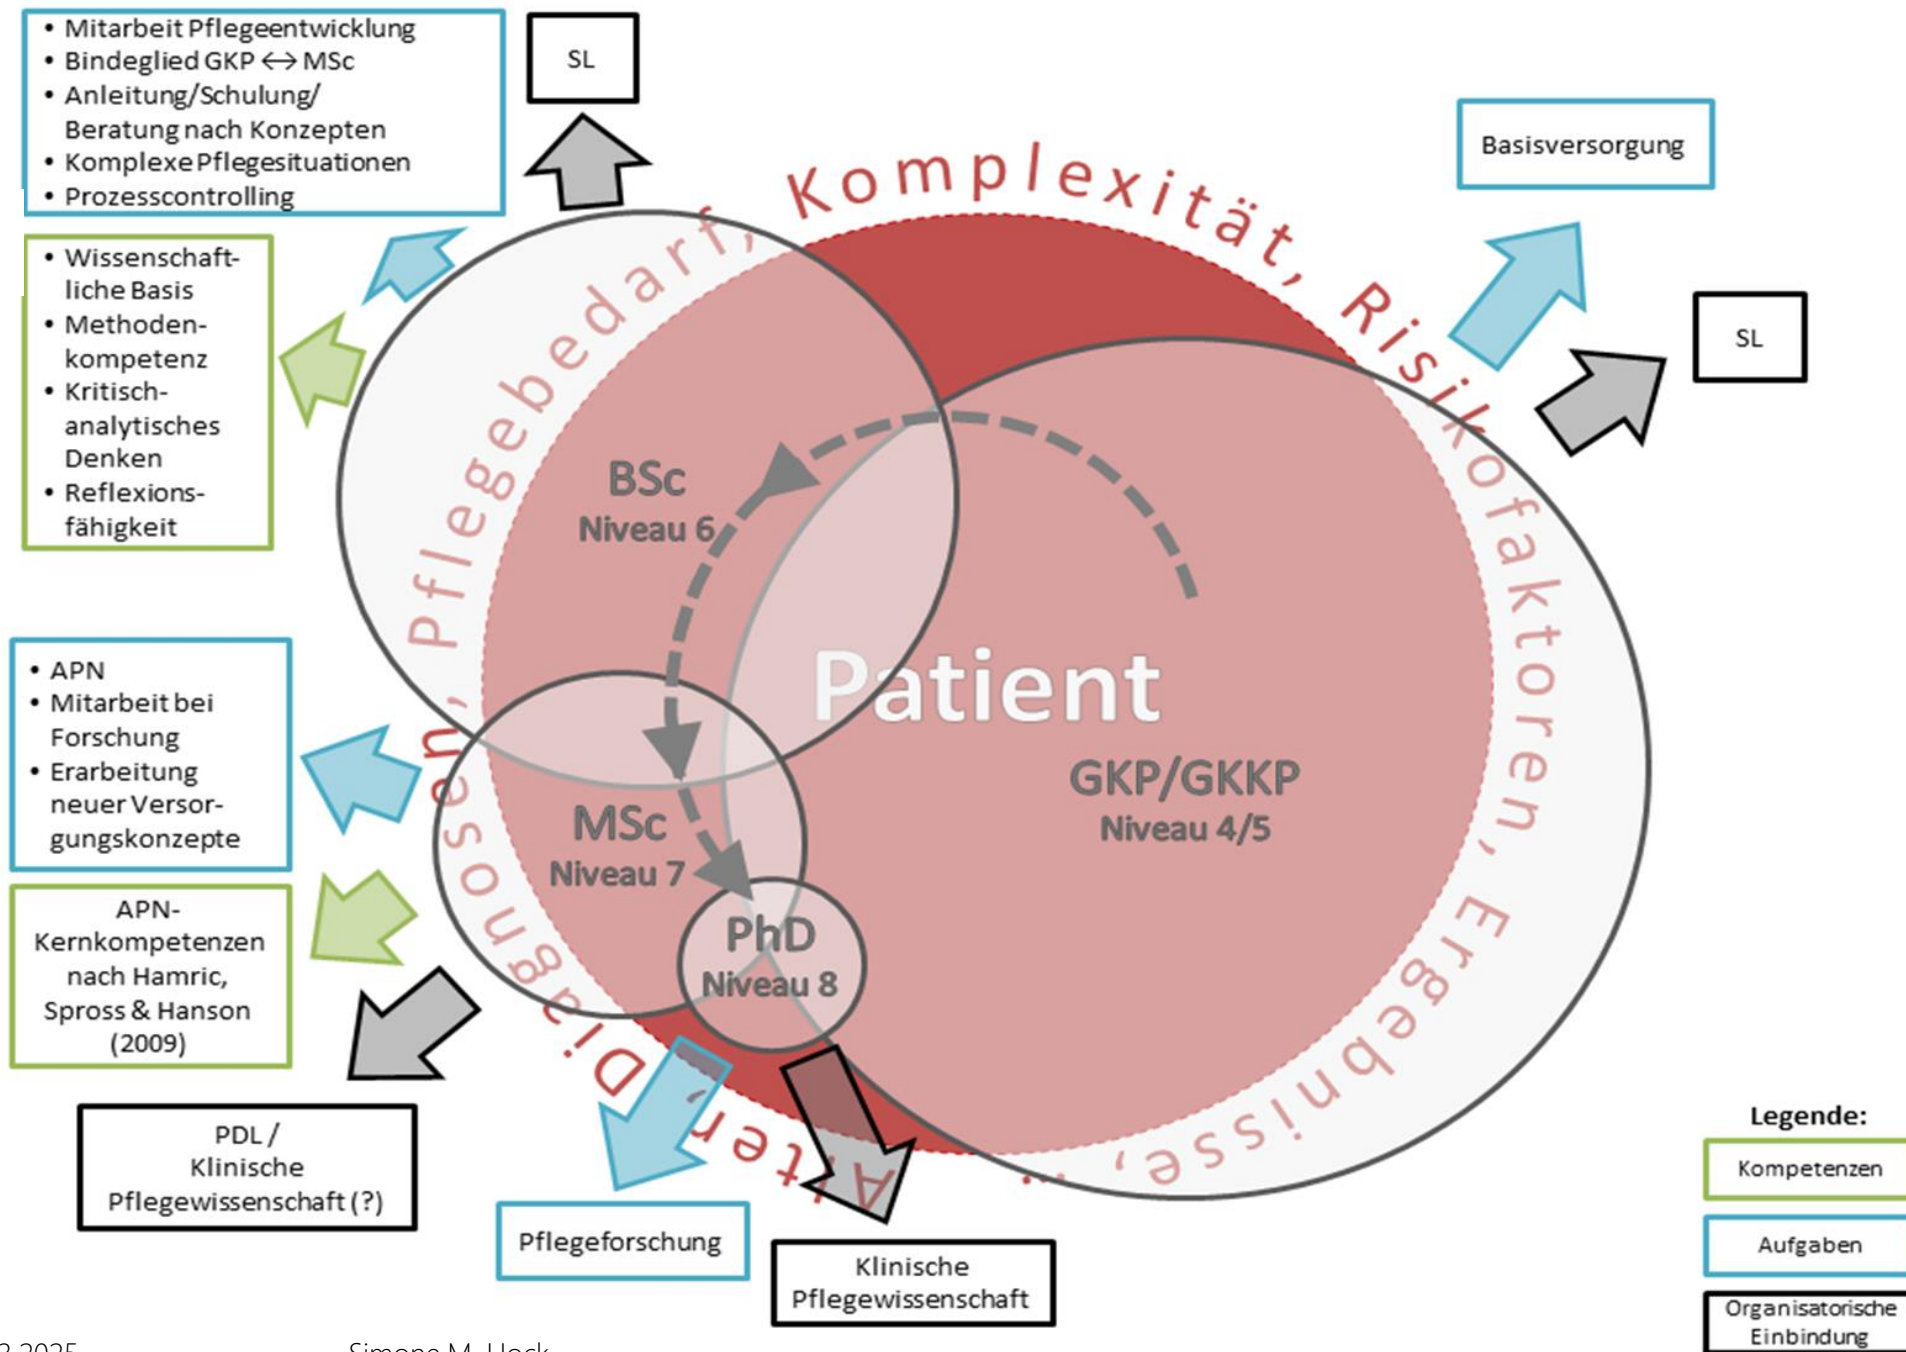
• Mitarbeit Pflegeentwicklung
• Bindeglied GKP ↔ MSc
• Anleitung/Schulung/ Beratung nach Konzepten
• Komplexe Pflegesituationen
• Prozesscontrolling

SL

Basisversorgung

SL

• Wissenschaftliche Basis
• Methodenkompetenz
• Kritisch-analytisches Denken
• Reflexionsfähigkeit

Komplexität, Risikofaktoren, Ergebnisse, Alter, Diagnosen, Pflegebedarf,

BSc
Niveau 6

Patient

GKP/GKKP
Niveau 4/5

MSc
Niveau 7

PhD
Niveau 8

• APN
• Mitarbeit bei Forschung
• Erarbeitung neuer Versorgungskonzepte

APN-Kernkompetenzen nach Hamric, Spross & Hanson (2009)

PDL / Klinische Pflegewissenschaft (?)

Pflegeforschung

Klinische Pflegewissenschaft

Legende:
Kompetenzen
Aufgaben
Organisatorische Einbindung

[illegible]2.2025 Simone M. Hock